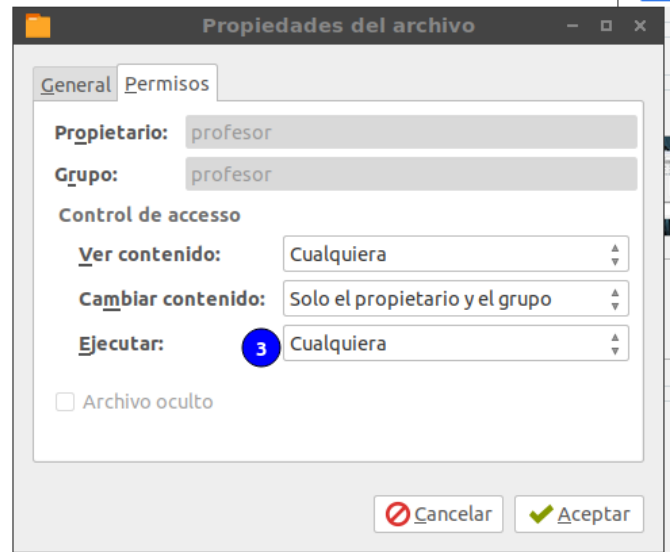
Propiedades del archivo

General Permisos

Propietario: profesor

Grupo: profesor

Control de accesso

Ver contenido: Cualquiera

Cambiar contenido: Solo el propietario y el grupo

Ejecutar: 3 Cualquiera

Archivo oculto

Cancelar Aceptar